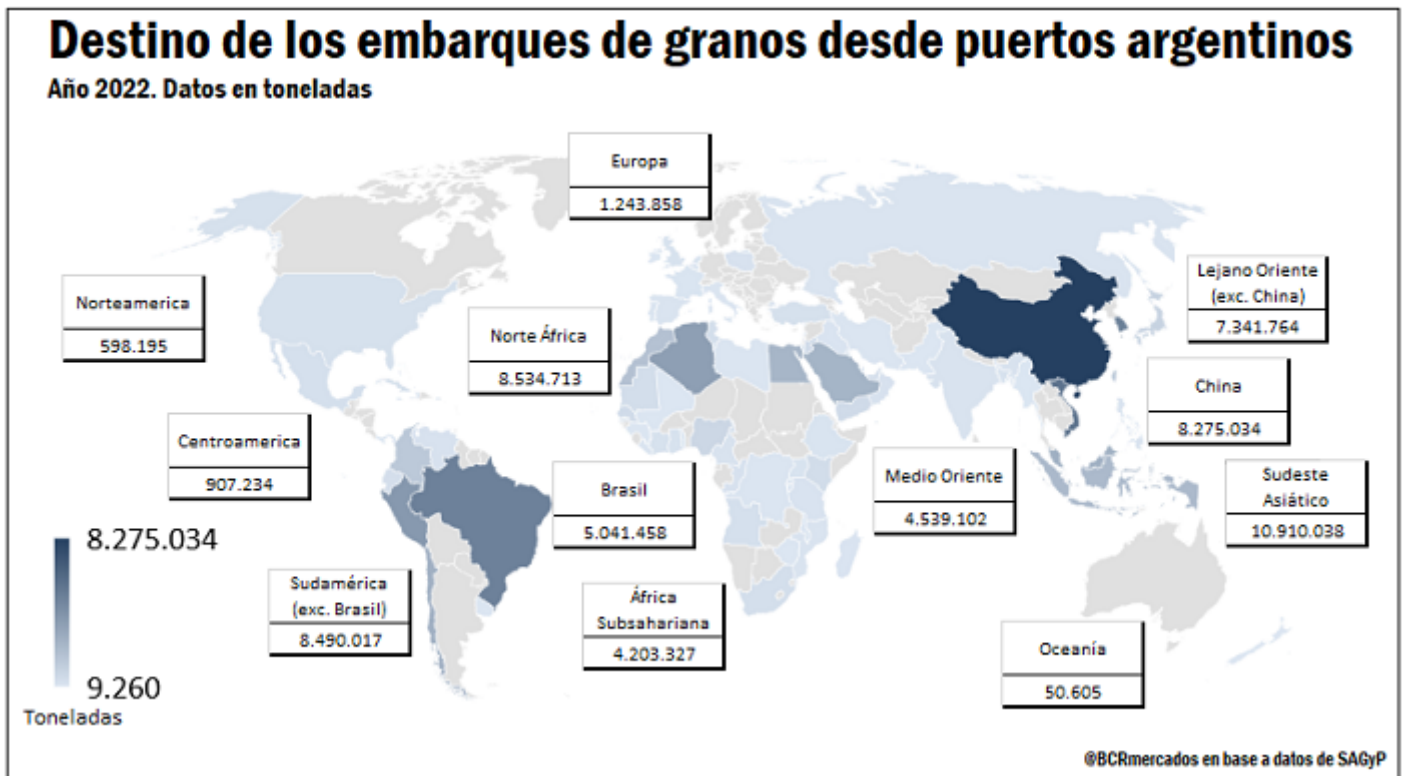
Destino de los embarques de granos desde puertos argentinos

Año 2022. Datos en toneladas

Europa
1.243.858

Norteamerica
598.195

Norte África
8.534.713

Lejano Oriente (exc. China)
7.341.764

China
8.275.034

Centroamerica
907.234

Brasil
5.041.458

Medio Oriente
4.539.102

Sudeste Asiático
10.910.038

8.275.034

Sudamérica (exc. Brasil)
8.490.017

África Subsahariana
4.203.327

Oceanía
50.605

9.260
Toneladas

@BCRmercados en base a datos de SAGyP